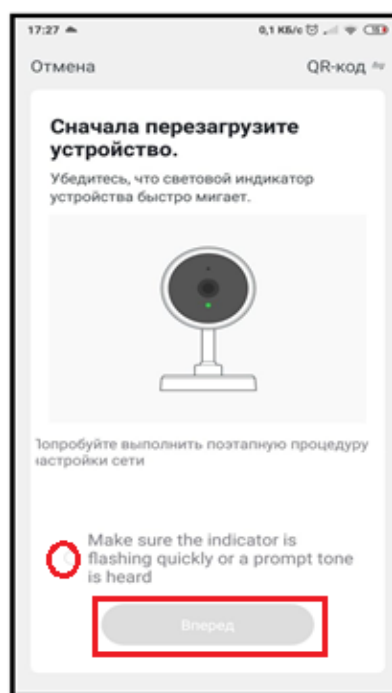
17:27

0,1 КБ/с

Отмена

QR-код

Сначала перезагрузите устройство.

Убедитесь, что световой индикатор устройства быстро мигает.

Попробуйте выполнить поэтапную процедуру настройки сети

Make sure the indicator is flashing quickly or a prompt tone is heard

Вперед